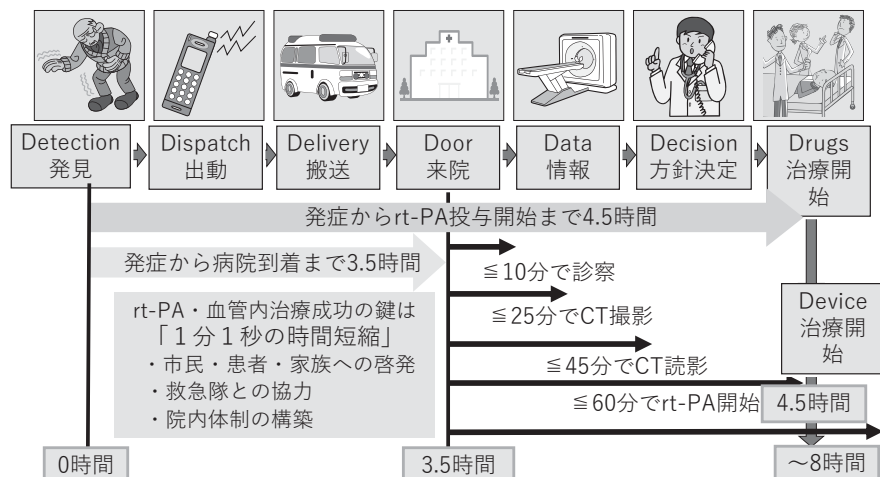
Detection
発見

Dispatch
出動

Delivery
搬送

Door
来院

Data
情報

Decision
方針決定

Drugs
治療開始

発症からrt-PA投与開始まで4.5時間

発症から病院到着まで3.5時間

≦10分で診察

≦25分でCT撮影

≦45分でCT読影

≦60分でrt-PA開始

rt-PA・血管内治療成功の鍵は「１分１秒の時間短縮」
・市民・患者・家族への啓発
・救急隊との協力
・院内体制の構築

Device
治療開始

4.5時間

0時間

3.5時間

～8時間